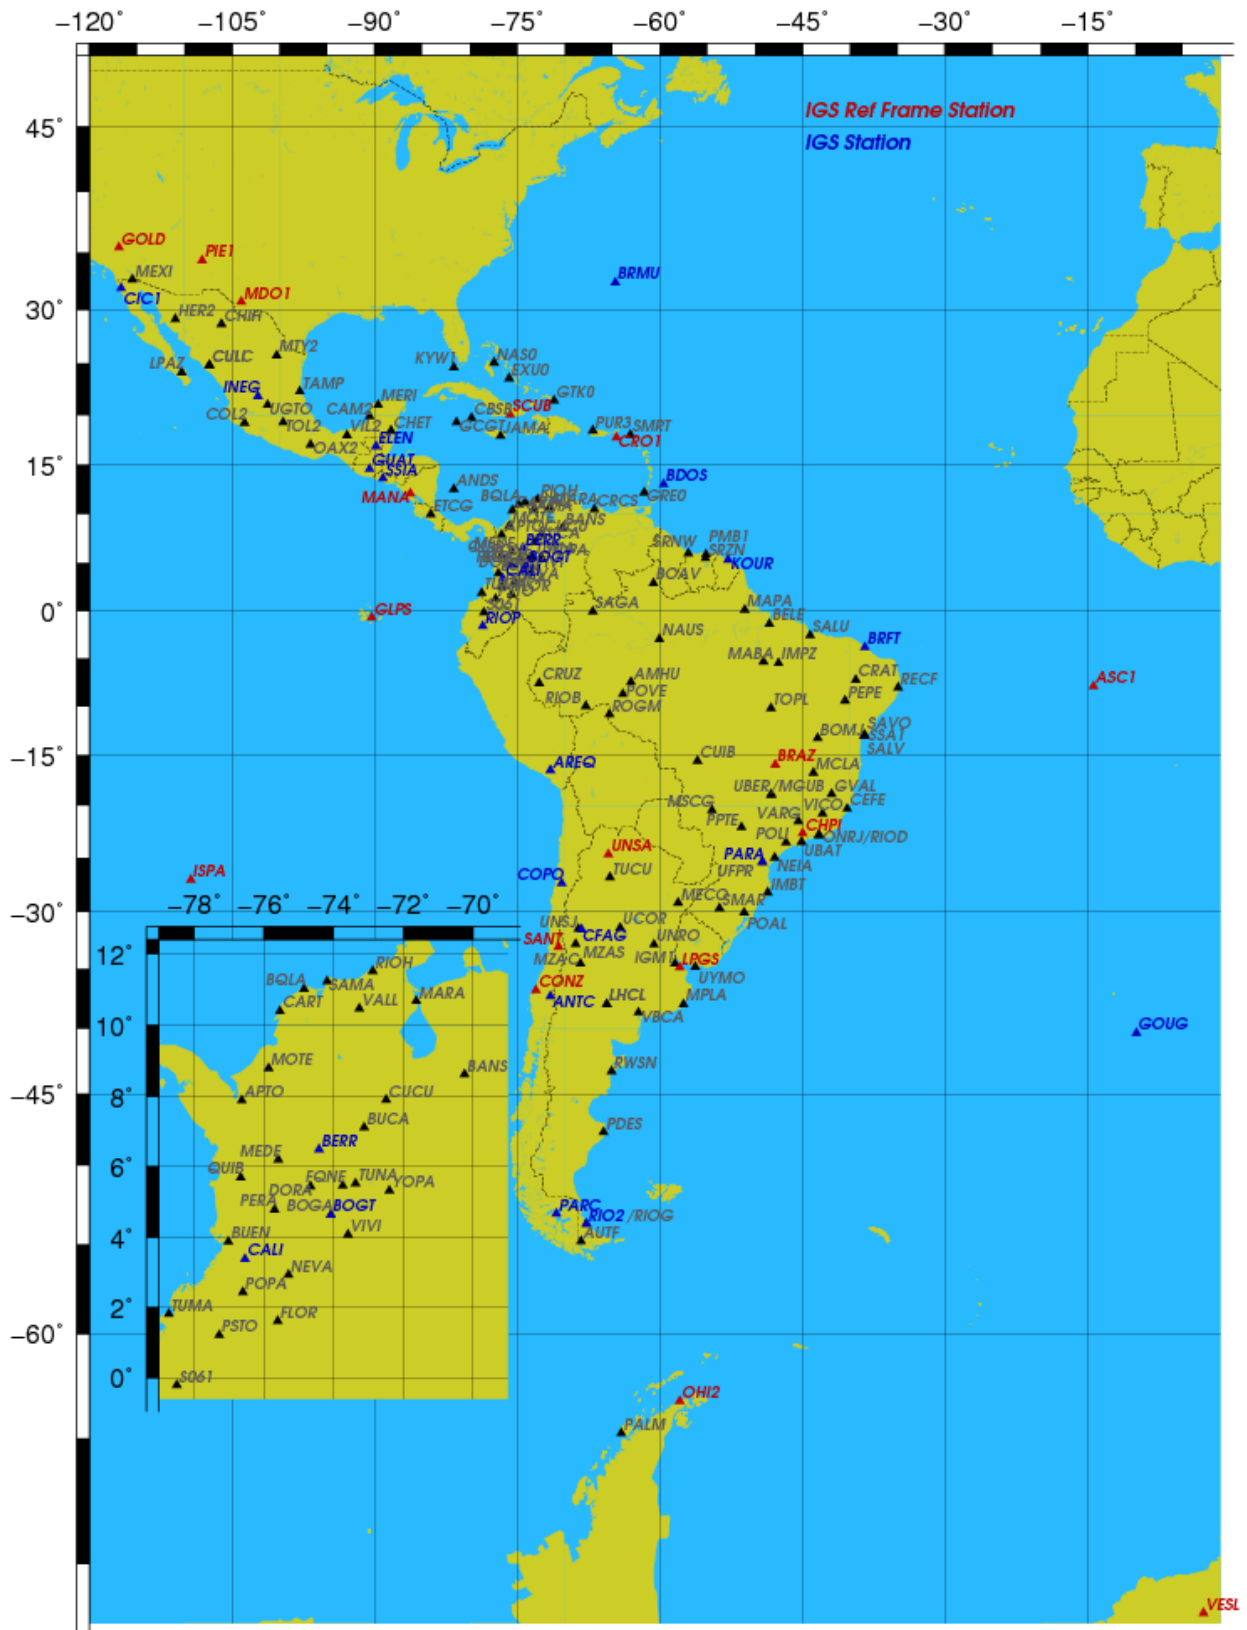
−120˚ −105˚ −90˚ −75˚ −60˚ −45˚ −30˚ −15˚

45˚ 30˚ 15˚ 0˚ −15˚ −30˚ −45˚ −60˚

IGS Ref Frame Station
IGS Station

GOLD PIE1 MEXI CIC1 MDO1 HER2 CHIH BRMU MTY2 CULC LPAZ KYW1 NAS0 EXU0 TAMP INEG MERI GTK0 UGTO CAM2 CBSB SCUB COL2 TOL2 VIL2 CHET GCGT JAMA PUR3 SMRT CRO1 OAX2 ELEN GUAT SSIA BDOS ANDS MANA ETCG BQLA RIOH MARA CRCS GRE0 BANS BERR BOGT CALI PMB1 SRNW SRZN KOUR BOAV MAPA GLPS SAGA BELE SALU RIOP NAUS BRFT MABA IMPZ CRAT RECF ASC1 CRUZ AMHU PEPE POVE RIOB ROGM TOPL BOMJ SAVO SSAT SALV CUIB AREQ BRAZ MCLA UBER/MGUB GVAL MSCG CEFE VICO PPTE VARG POLI CHPI ONRJ/RIOD UNSA UBAT ISPA PARA NEIA COPO TUCU UFPR IMBT MECO SMAR UNSJ UCOR POAL SANT CFAG UNRO MZAC MZAS IGM1 LPGS CONZ UYMO ANTC LHCL MPLA VBCA GOUG RWSN PDES PARC RIO2 /RIOG AUTF OHI2 PALM VESL

−78˚ −76˚ −74˚ −72˚ −70˚
12˚ 10˚ 8˚ 6˚ 4˚ 2˚ 0˚

RIOH BQLA SAMA CART VALL MARA MOTE BANS APTO CUCU BUCA MEDE BERR QUIB FQNE TUNA YOPA DORA PERA BOGA BOGT VIVI BUEN CALI NEVA POPA TUMA FLOR PSTO S061